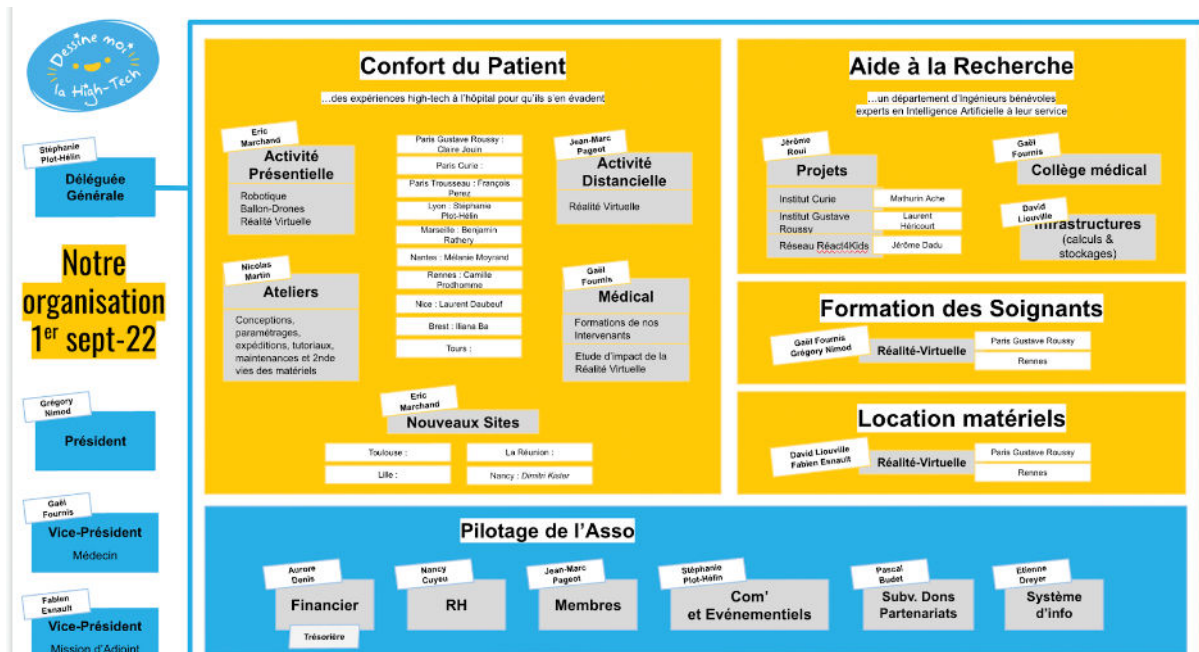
Dessine moi la High-Tech

Stéphanie Plot-Hélin
Déléguée Générale

Notre organisation 1$^{er}$ sept-22

Grégory Nimod
Président

Gaël Fournis
Vice-Président
Médecin

Fabien Esnault
Vice-Président
Mission d'Adjoint

Confort du Patient
...des expériences high-tech à l'hôpital pour qu'ils s'en évadent

Eric Marchand
Activité Présentielle
Robotique
Ballon-Drones
Réalité Virtuelle

Paris Gustave Roussy : Claire Jouin
Paris Curie :
Paris Trousseau : François Perez
Lyon : Stéphanie Plot-Hélin
Marseille : Benjamin Rathery
Nantes : Mélanie Moynard
Rennes : Camille Prodhomme
Nice : Laurent Daubeuf
Brest : Iliana Ba
Tours :

Jean-Marc Pageot
Activité Distancielle
Réalité Virtuelle

Nicolas Martin
Ateliers
Conceptions, paramétrages, expéditions, tutoriaux, maintenances et 2nde vies des matériels

Gaël Fournis
Médical
Formations de nos Intervenants
Etude d'impact de la Réalité Virtuelle

Eric Marchand
Nouveaux Sites
Toulouse :
La Réunion :
Lille :
Nancy : Dimitri Kadar

Aide à la Recherche
...un département d'ingénieurs bénévoles experts en Intelligence Artificielle à leur service

Jérôme Roui
Projets
Institut Curie
Mathurin Ache
Institut Gustave Roussy
Laurent Héricourt
Réseau Réact4Kids
Jérôme Dadu

Gaël Fournis
Collège médical

David Liouville
Infrastructures (calculs & stockages)

Formation des Soignants
Gaël Fournis Grégory Nimod
Réalité-Virtuelle
Paris Gustave Roussy
Rennes

Location matériels
David Liouville Fabien Esnault
Réalité-Virtuelle
Paris Gustave Roussy
Rennes

Pilotage de l'Asso
Aurore Denis
Financier
Trésorière
Nancy Cuyeu
RH
Jean-Marc Pageot
Membres
Stéphanie Plot-Hélin
Com' et Evénementiels
Pascal Budet
Subv. Dons Partenariats
Etienne Dreyer
Système d'info